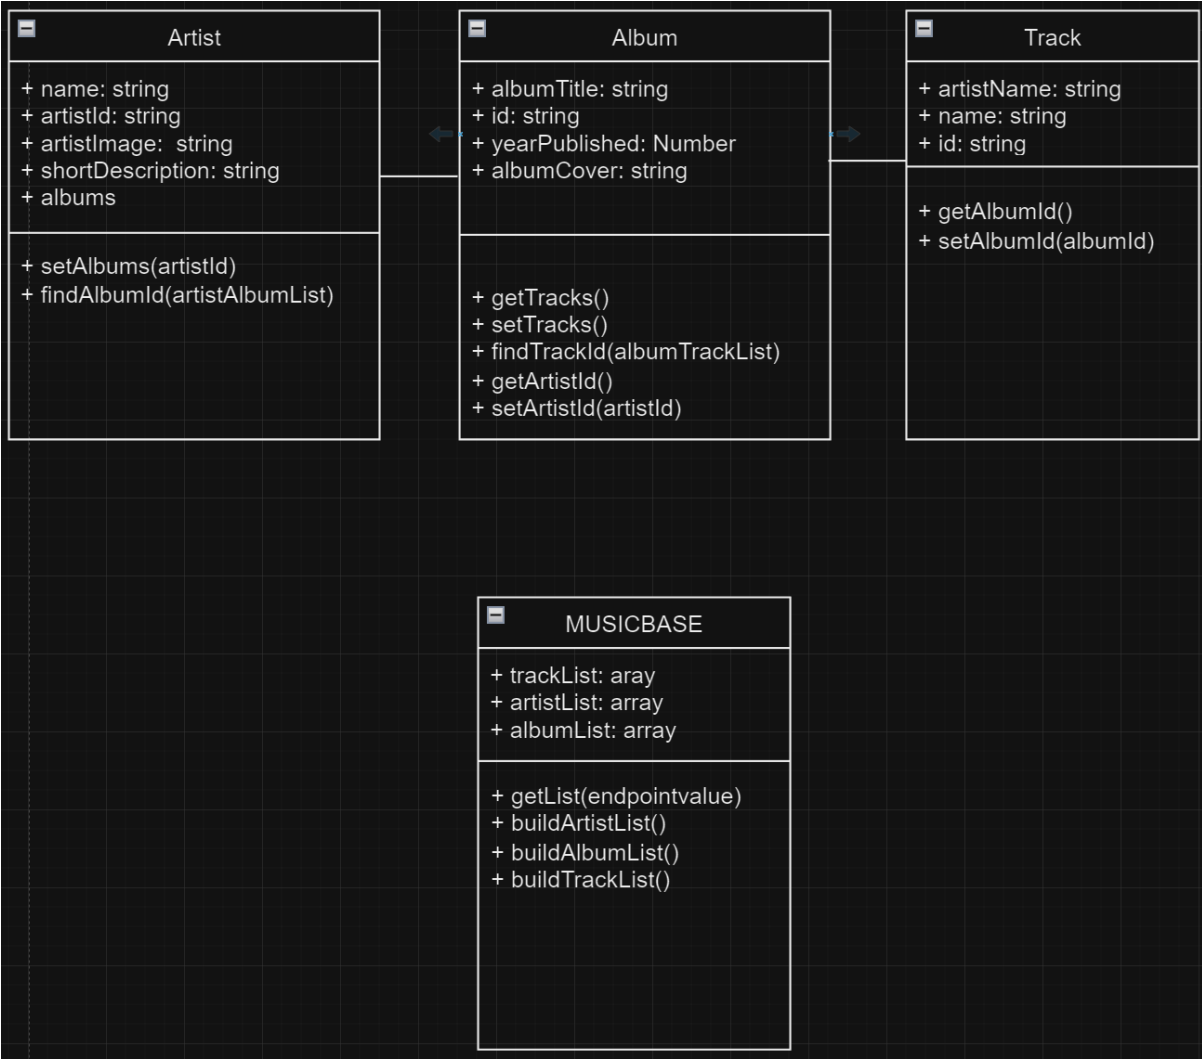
Artist

+ name: string
+ artistId: string
+ artistImage: string
+ shortDescription: string
+ albums

+ setAlbums(artistId)
+ findAlbumId(artistAlbumList)

Album

+ albumTitle: string
+ id: string
+ yearPublished: Number
+ albumCover: string

+ getTracks()
+ setTracks()
+ findTrackId(albumTrackList)
+ getArtistId()
+ setArtistId(artistId)

Track

+ artistName: string
+ name: string
+ id: string

+ getAlbumId()
+ setAlbumId(albumId)

MUSICBASE

+ trackList: aray
+ artistList: array
+ albumList: array

+ getList(endpointvalue)
+ buildArtistList()
+ buildAlbumList()
+ buildTrackList()